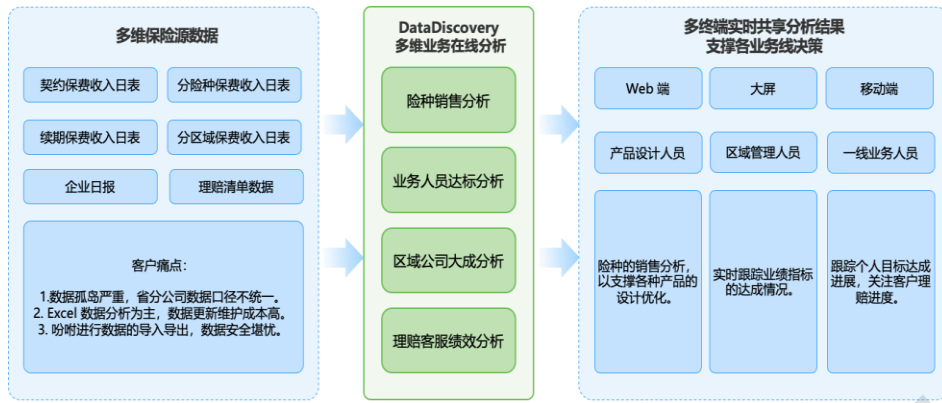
多维保险源数据

契约保费收入日表

分险种保费收入日表

续期保费收入日表

分区域保费收入日表

企业日报

理赔清单数据

客户痛点：

1.数据孤岛严重，省分公司数据口径不统一。
2. Excel 数据分析为主，数据更新维护成本高。
3. 吩咐进行数据的导入导出，数据安全堪忧。

DataDiscovery
多维业务在线分析

险种销售分析

业务人员达标分析

区域公司大成分析

理赔客服绩效分析

多终端实时共享分析结果
支撑各业务线决策

Web 端

大屏

移动端

产品设计人员

区域管理人员

一线业务人员

险种的销售分析，以支撑各种产品的设计优化。

实时跟踪业绩指标的达成情况。

跟踪个人目标达成进展，关注客户理赔进度。